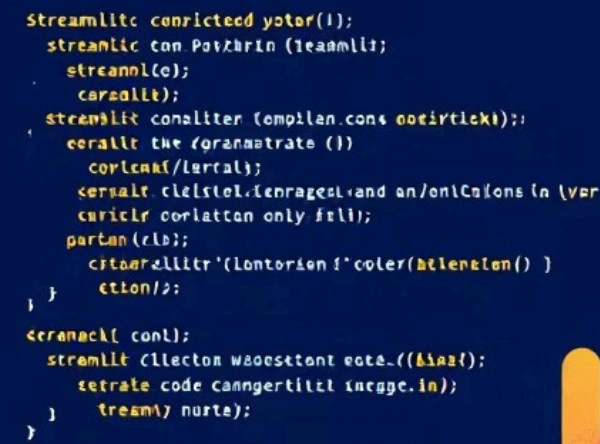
Streamlitc conricteed yotor(1);
streamlic con Potzhrin (1eamlit;
streannl(c);
carsalit);
streamlit conalitter (ompilan.cons ootirtickt)):
ceralit the (granaatrate ()
corlcmk(/lertal);
cersalt cleistel.lenragecl.and an/onlCmlons in (ver
caricir corlatton only fzli);
parton (zlb);
citaarellitr'(Lontorien i'coler(atlenelon() }
}
ctton/);
ceranack( conl);
stremilt Cllecton waoestont eote.((biaaz();
setrate code canngertitl inegge.in);
]
treant) nurte);
}